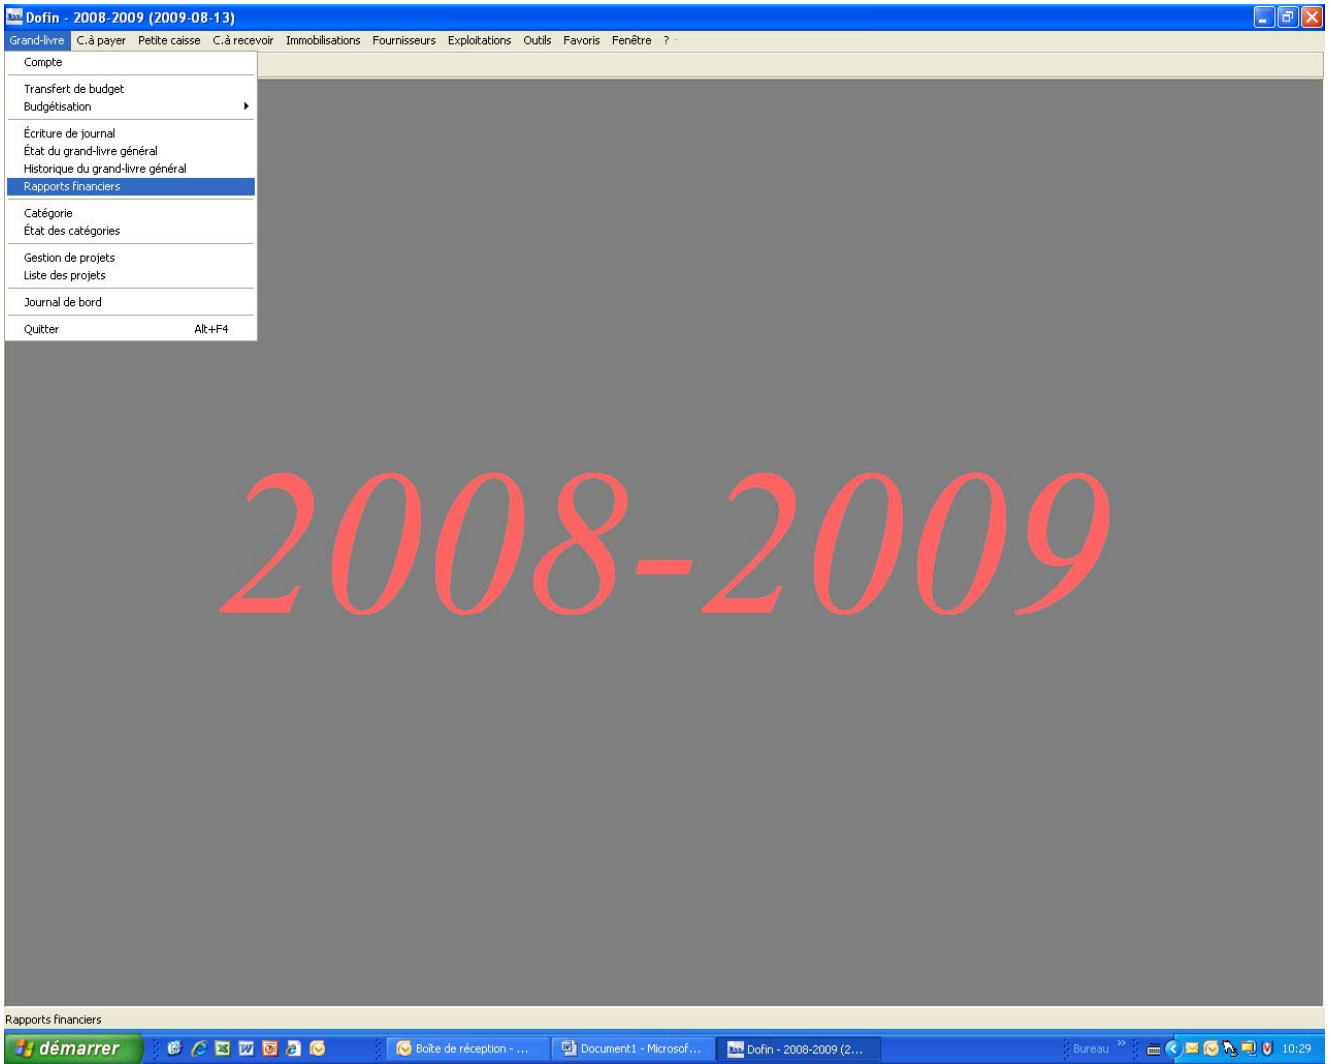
Dofin - 2008-2009 (2009-08-13)

Grand-livre C.à payer Petite caisse C.à recevoir Immobilisations Fournisseurs Exploitations Outils Favoris Fenêtre ?

Compte

Transfert de budget
Budgétisation

Écriture de journal
État du grand-livre général
Historique du grand-livre général
Rapports financiers

Catégorie
État des catégories

Gestion de projets
Liste des projets

Journal de bord

Quitter Alt+F4

2008-2009

Rapports financiers

démarrer

Boîte de réception - ...

Document1 - Microsof...

Dofin - 2008-2009 (2...

Bureau

10:29